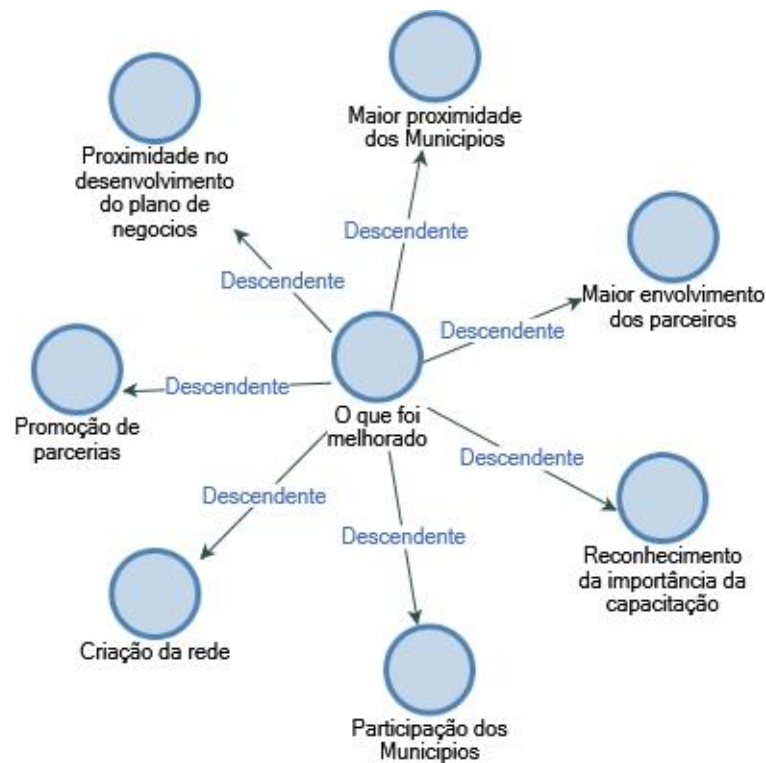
Maior proximidade dos Municipios

Proximidade no desenvolvimento do plano de negocios

Descendente

Descendente

Maior envolvimento dos parceiros

Descendente

Descendente

Promoção de parcerias

O que foi melhorado

Descendente

Descendente

Descendente

Descendente

Reconhecimento da importância da capacitação

Criação da rede

Participação dos Municipios